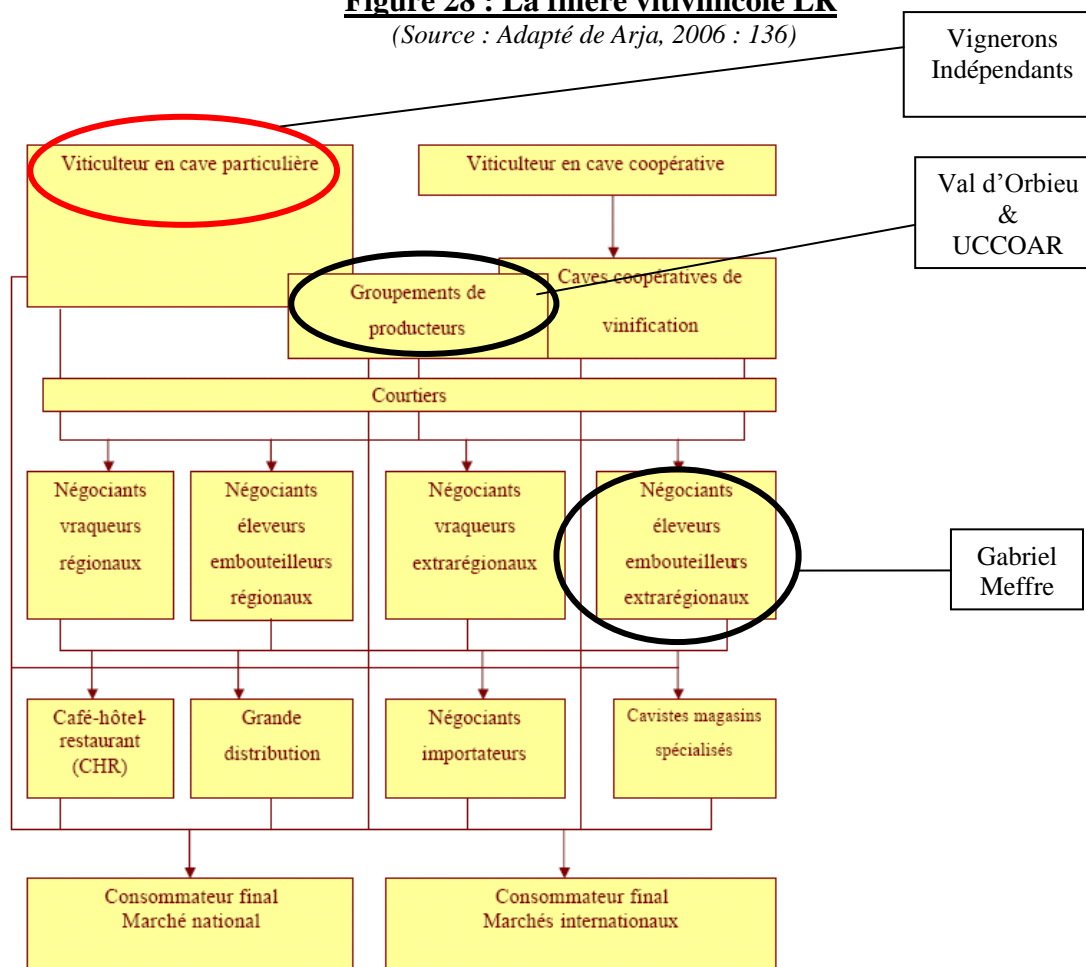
Figure 28 : La filière vitivinicole LR
(Source : Adapté de Arja, 2006 : 136)

Vignerons Indépendants

Viticulteur en cave particulière

Viticulteur en cave coopérative

Val d'Orbieu & UCCOAR

Groupements de producteurs

Caves coopératives de vinification

Courtiers

Négociants vraqueurs régionaux

Négociants éleveurs embouteilleurs régionaux

Négociants vraqueurs extrarégionaux

Négociants éleveurs embouteilleurs extrarégionaux

Gabriel Meffre

Café-hôtel-restaurant (CHR)

Grande distribution

Négociants importateurs

Cavistes magasins spécialisés

Consommateur final Marché national

Consommateur final Marchés internationaux